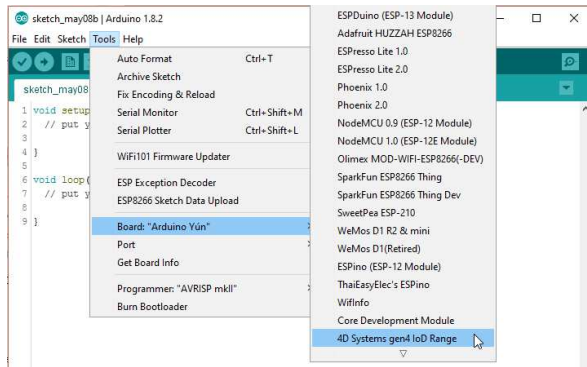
sketch_may08b | Arduino 1.8.2

File Edit Sketch Tools Help

sketch_may08

1 void setup
2 // put y
3
4 }
5
6 void loop(
7 // put y
8
9 }

Auto Format Ctrl+T
Archive Sketch
Fix Encoding & Reload
Serial Monitor Ctrl+Shift+M
Serial Plotter Ctrl+Shift+L

WiFi101 Firmware Updater

ESP Exception Decoder
ESP8266 Sketch Data Upload

Board: "Arduino Yún"
Port
Get Board Info

Programmer: "AVRISP mkII"
Burn Bootloader

ESPDuino (ESP-13 Module)
Adafruit HUZZAH ESP8266
ESPresso Lite 1.0
ESPresso Lite 2.0
Phoenix 1.0
Phoenix 2.0
NodeMCU 0.9 (ESP-12 Module)
NodeMCU 1.0 (ESP-12E Module)
Olimex MOD-WIFI-ESP8266(-DEV)
SparkFun ESP8266 Thing
SparkFun ESP8266 Thing Dev
SweetPea ESP-210
WeMos D1 R2 & mini
WeMos D1(Retired)
ESPino (ESP-12 Module)
ThaiEasyElec's ESPino
WifInfo
Core Development Module
4D Systems gen4 IoD Range